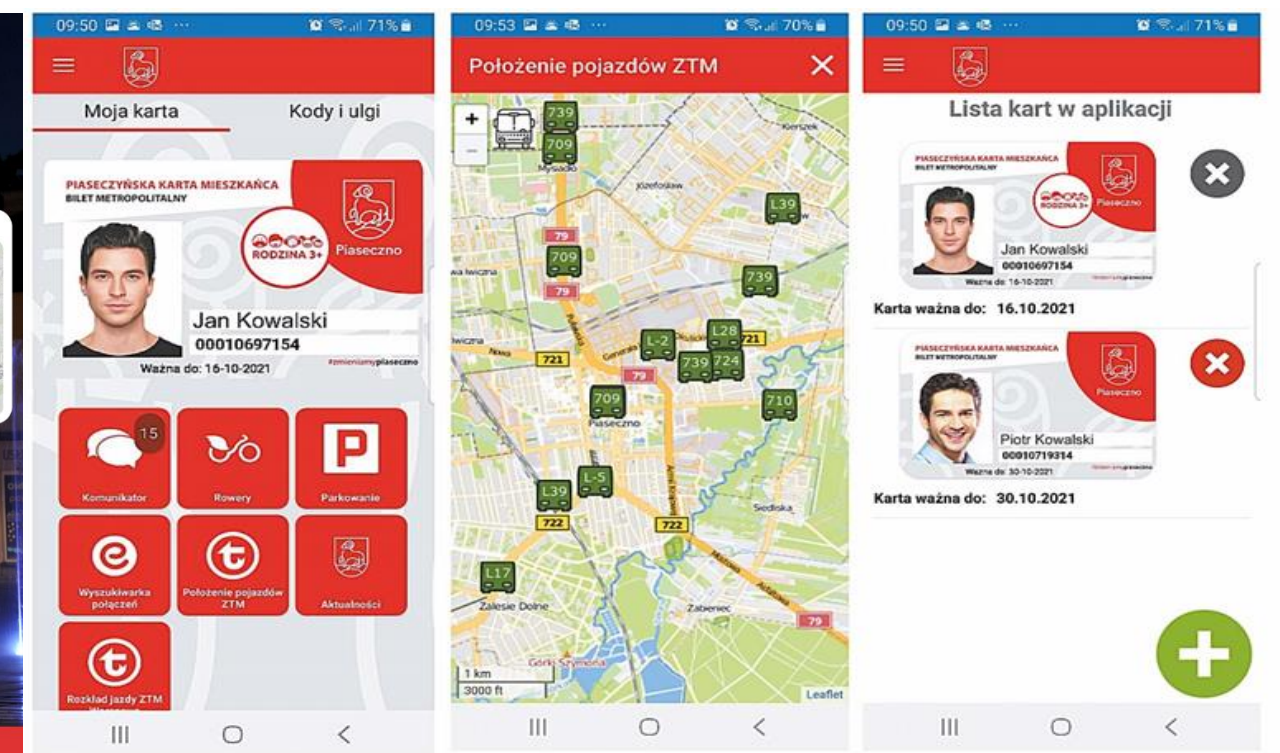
09:50 71%

Moja karta
Kody i ulgi

PIASECZYŃSKA KARTA MIESZKAŃCA
BILET METROPOLITALNY
RODZINA 3+
Piaseczno
Jan Kowalski
00010697154
Ważna do: 16-10-2021
#zmieniamypiaseczno

15
Komunikator
Rowery
Parkowanie
Wyszukiwarka połączeń
Położenie pojazdów ZTM
Aktualności
Rozkład jazdy ZTM

09:53 70%

Położenie pojazdów ZTM

+
−
739
709
Mysiadło
Józefosław
L39
79
709
79
739
L28
L-2
721
721
739
724
79
709
710
Piaseczno
L39
L-5
722
722
Siedliska
L17
Zalesie Dolne
Zabieniec
79
Górki Szymona
1 km
3000 ft
Leaflet

09:50 71%

Lista kart w aplikacji

PIASECZYŃSKA KARTA MIESZKAŃCA
BILET METROPOLITALNY
RODZINA 3+
Piaseczno
Jan Kowalski
00010697154
Ważna do: 16-10-2021
Karta ważna do: 16.10.2021

PIASECZYŃSKA KARTA MIESZKAŃCA
BILET METROPOLITALNY
Piaseczno
Piotr Kowalski
00010719314
Ważna do: 30-10-2021
Karta ważna do: 30.10.2021